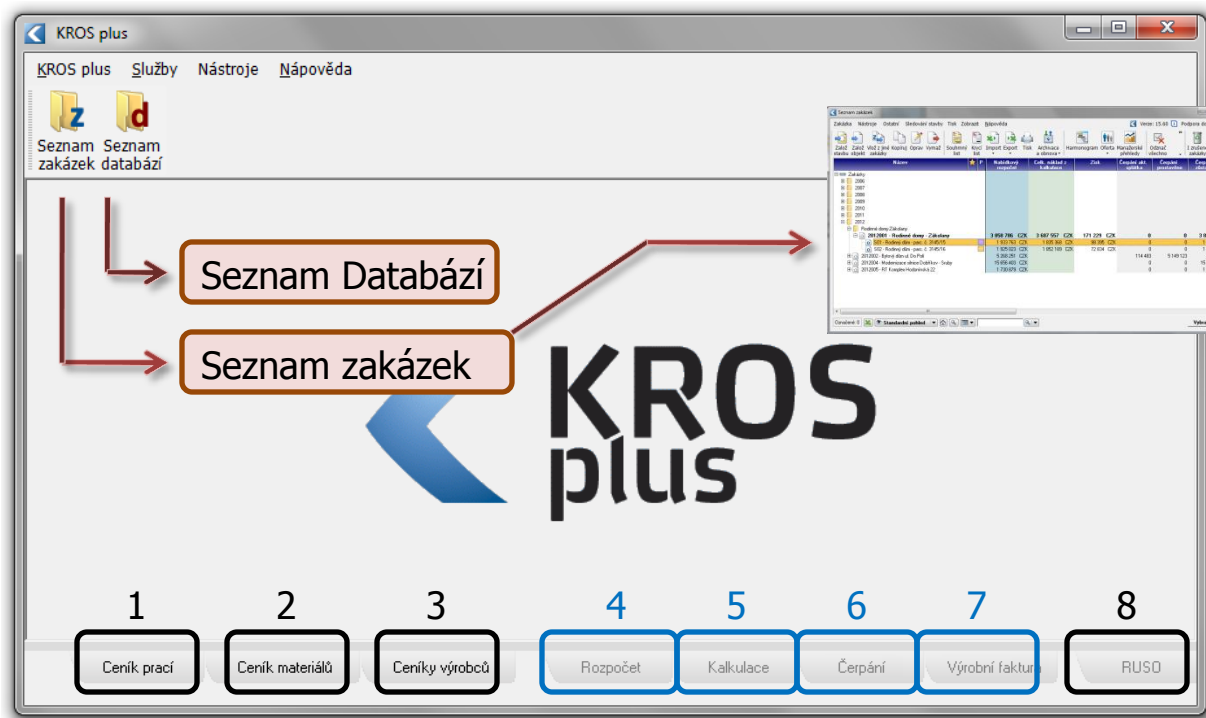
KROS plus

KROS plus Služby Nástroje Nápověda

Seznam zakázek Seznam databází

Seznam Databází

Seznam zakázek

Seznam zakázek

Zakázka Nástroje Ostatní Sledování stavby Tisk Zobrazit Nápověda

Verze: 15.60 Podpora

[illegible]

KROS plus

1 2 3 4 5 6 7 8

Ceník prací Ceník materiálů Ceníky výrobců Rozpočet Kalkulace Čerpání Výrobní faktura RUSO